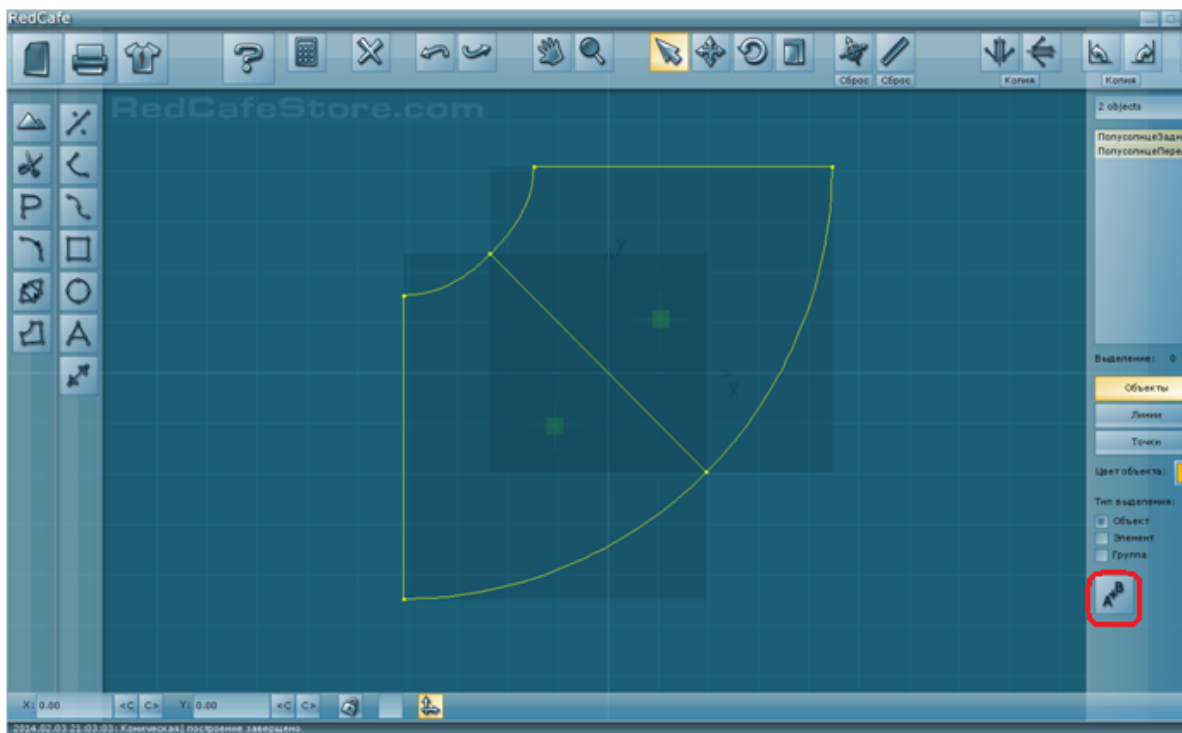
RedCafe

Сброс Сброс Копия Копия

RedCafeStore.com

2 objects

ПолусолнцеЗадн
ПолусолнцеПере

Выделение: 0

Объекты
Линии
Точки

Цвет объекта:

Тип выделения:
Объект
Элемент
Группа

X: 0.00 <C C> Y: 0.00 <C C>

2014.02.03 21:03:03: Коническая | построение завершено